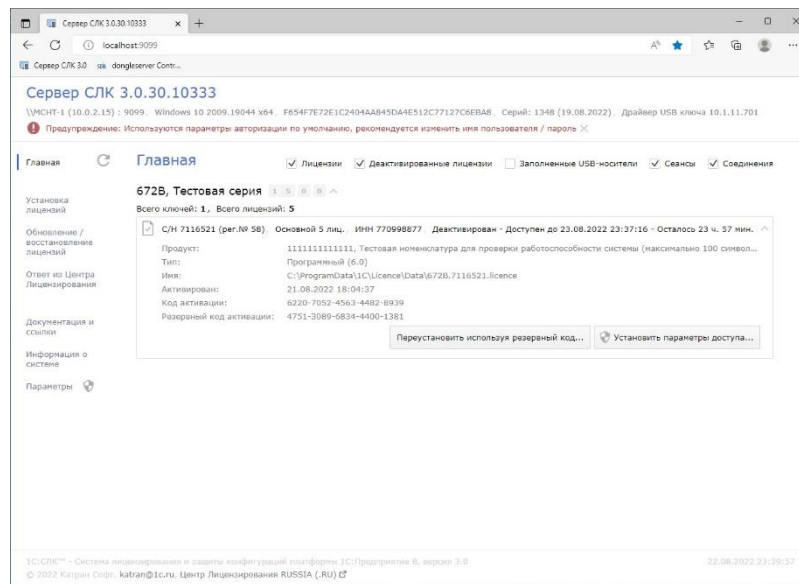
Сервер СЛК 3.0.30.10333 × +

localhost:9099

Сервер СЛК 3.0 dongleserver Contr...

Сервер СЛК 3.0.30.10333

\\MCHT-1 (10.0.2.15) : 9099, Windows 10 2009.19044 x64, F654F7E72E1C2404AA845DA4E512C77127C6EBA8, Серий: 1348 (19.08.2022), Драйвер USB ключа 10.1.11.701

Предупреждение: Используются параметры авторизации по умолчанию, рекомендуется изменить имя пользователя / пароль ×

Главная

Установка лицензий

Обновление / восстановление лицензий

Ответ из Центра Лицензирования

Документация и ссылки

Информация о системе

Параметры

Главная

Лицензии Деактивированные лицензии Заполненные USB-носители Сеансы Соединения

672B, Тестовая серия 1 5 0 0

Всего ключей: 1, Всего лицензий: 5

С/Н 7116521 (рег.№ 58), Основной 5 лиц., ИНН 770998877, Деактивирован - Доступен до 23.08.2022 23:37:16 - Осталось 23 ч. 57 мин.

| | |
|---|---|
| Продукт: | 1111111111111, Тестовая номенклатура для проверки работоспособности системы (максимально 100 символ... |
| Тип: | Программный (6.0) |
| Имя: | C:\ProgramData\1C\Licence\Data\672B.7116521.licence |
| Активирован: | 21.08.2022 18:04:37 |
| Код активации: | 6220-7052-4563-4482-8939 |
| Резервный код активации: | 4751-3089-6834-4400-1381 |

Переустановить используя резервный код...

Установить параметры доступа...

1С:СЛК™ - Система лицензирования и защиты конфигураций платформы 1С:Предприятие 8, версия 3.0

22.08.2022 23:39:57

© 2022 Катран Софт. katran@1c.ru, Центр Лицензирования RUSSIA (.RU)